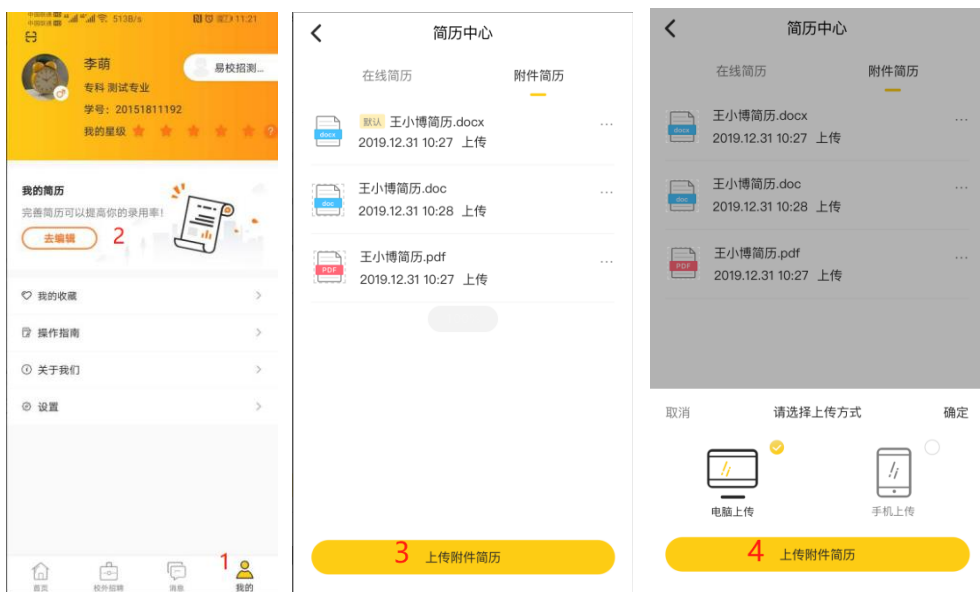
513B/s 11:21

李萌
专科 测试专业
学号：20151811192
我的星级

易校招测...

我的简历
完善简历可以提高你的录用率!
去编辑
2

我的收藏
操作指南
关于我们
设置

首页
校外招聘
消息
我的
1

简历中心
在线简历
附件简历

默认 王小博简历.docx
2019.12.31 10:27 上传
docx

王小博简历.doc
2019.12.31 10:28 上传
doc

王小博简历.pdf
2019.12.31 10:27 上传
PDF

3 上传附件简历

简历中心
在线简历
附件简历

王小博简历.docx
2019.12.31 10:27 上传
docx

王小博简历.doc
2019.12.31 10:28 上传
doc

王小博简历.pdf
2019.12.31 10:27 上传
PDF

取消
请选择上传方式
确定

电脑上传
手机上传

4 上传附件简历